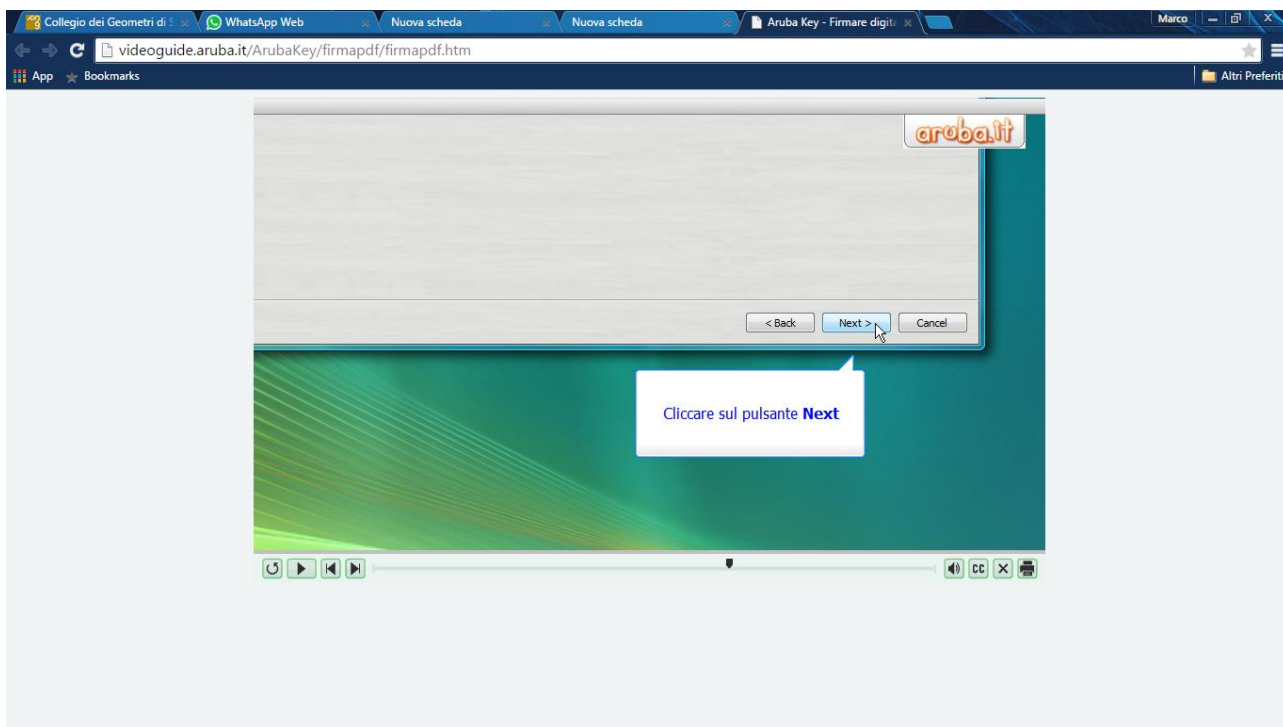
Collegio dei Geometri di S
WhatsApp Web
Nuova scheda
Nuova scheda
Aruba Key - Firmare digit
Marco
videoguide.aruba.it/ArubaKey/firmapdf/firmapdf.htm
App
Bookmarks
Altri Preferiti

aruba.it

< Back
Next >
Cancel

Cliccare sul pulsante **Next**

CC